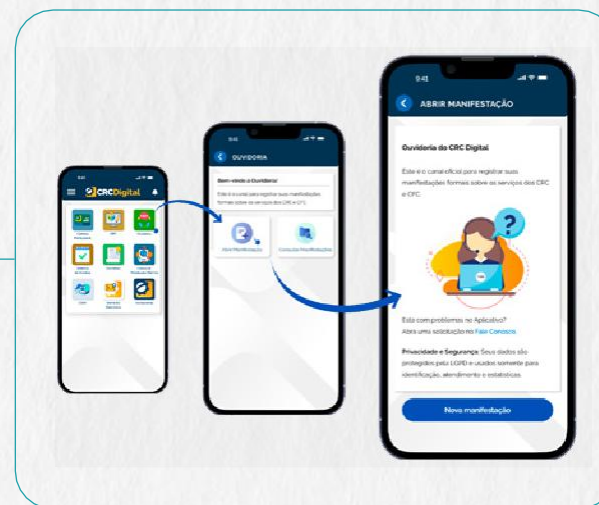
CRCDigital

OUVIDORIA

Bem-vindo à Ouvidoria

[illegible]

9:41

ABRIR MANIFESTAÇÃO

Ouvidoria do CRC Digital

Este é o canal oficial para registrar suas manifestações formais sobre os serviços dos CRC e CFC.

Está com problemas no Aplicativo? Abra uma solicitação no Fale Conosco

Privacidade e Segurança: Seus dados são protegidos pela LGPD e usados somente para identificação, atendimento e estatísticas.

Nova manifestação